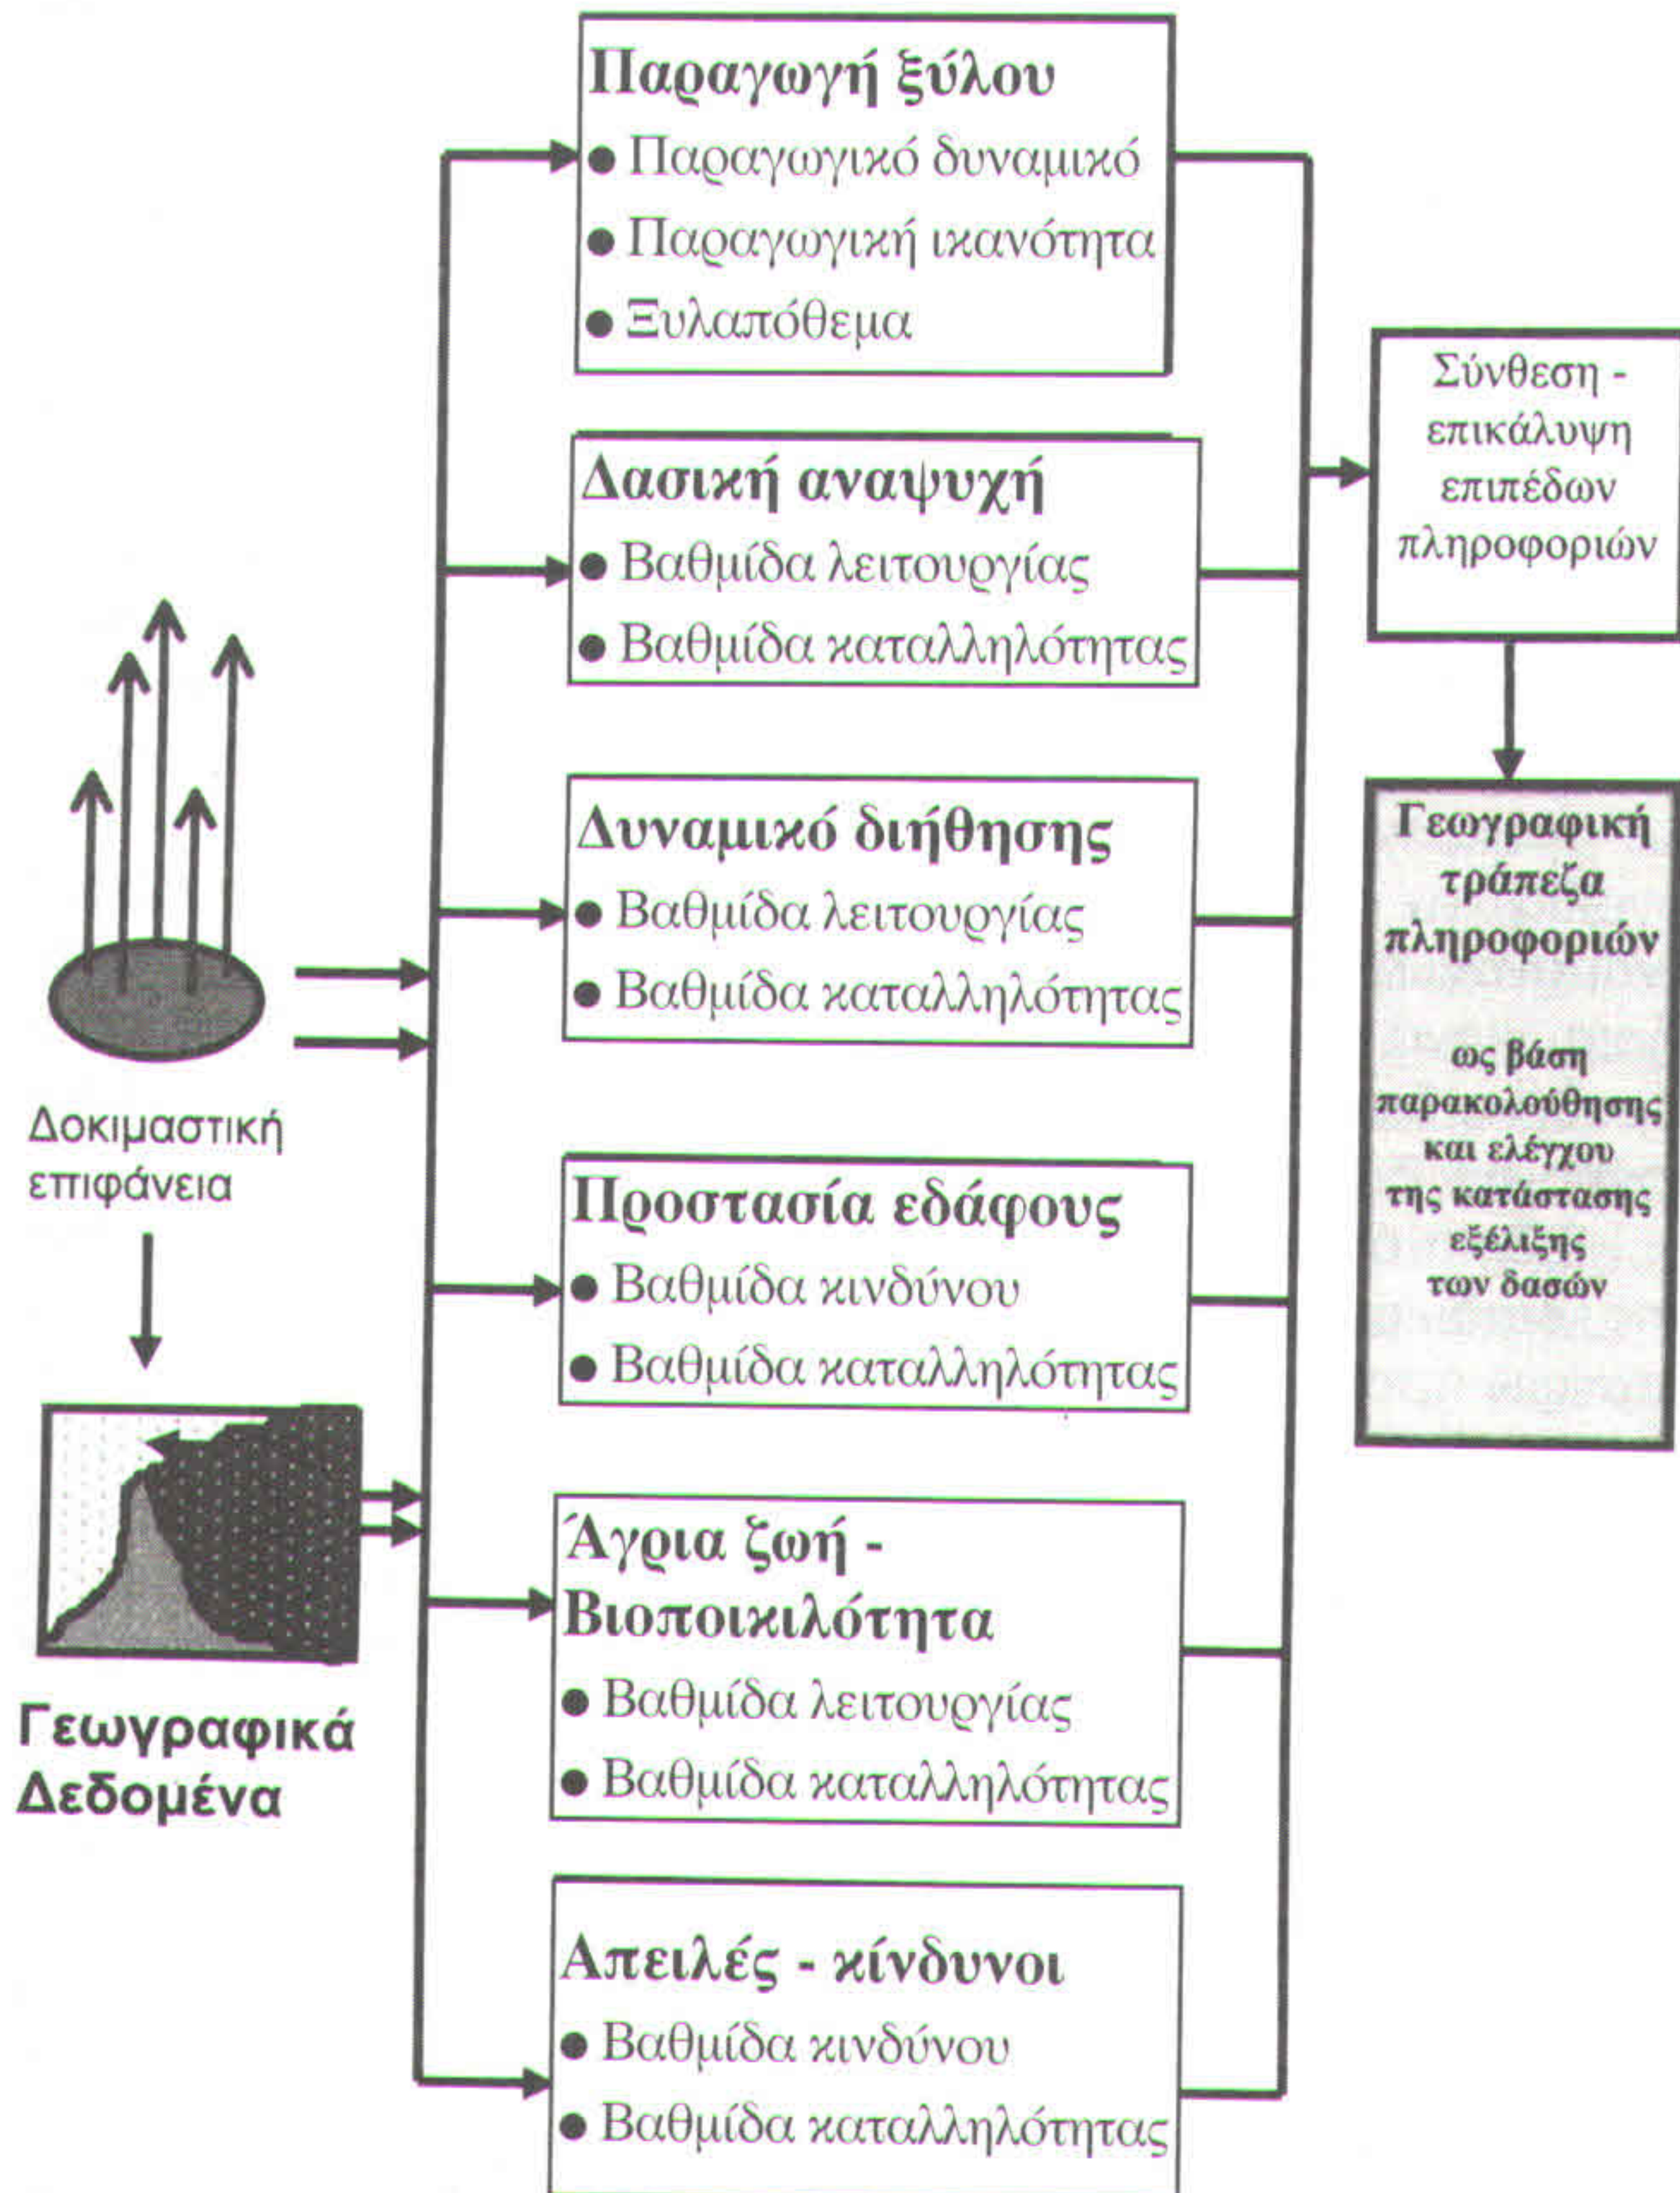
Δοκιμαστική επιφάνεια

Γεωγραφικά Δεδομένα

Παραγωγή ξύλου
● Παραγωγικό δυναμικό
● Παραγωγική ικανότητα
● Ξυλαπόθεμα

Δασική αναψυχή
● Βαθμίδα λειτουργίας
● Βαθμίδα καταλληλότητας

Δυναμικό διήθησης
● Βαθμίδα λειτουργίας
● Βαθμίδα καταλληλότητας

Προστασία εδάφους
● Βαθμίδα κινδύνου
● Βαθμίδα καταλληλότητας

Άγρια ζωή - Βιοποικιλότητα
● Βαθμίδα λειτουργίας
● Βαθμίδα καταλληλότητας

Απειλές - κίνδυνοι
● Βαθμίδα κινδύνου
● Βαθμίδα καταλληλότητας

Σύνθεση - επικάλυψη επιπέδων πληροφοριών

Γεωγραφική τράπεζα πληροφοριών

ως βάση παρακολούθησης και ελέγχου της κατάστασης εξέλιξης των δασών